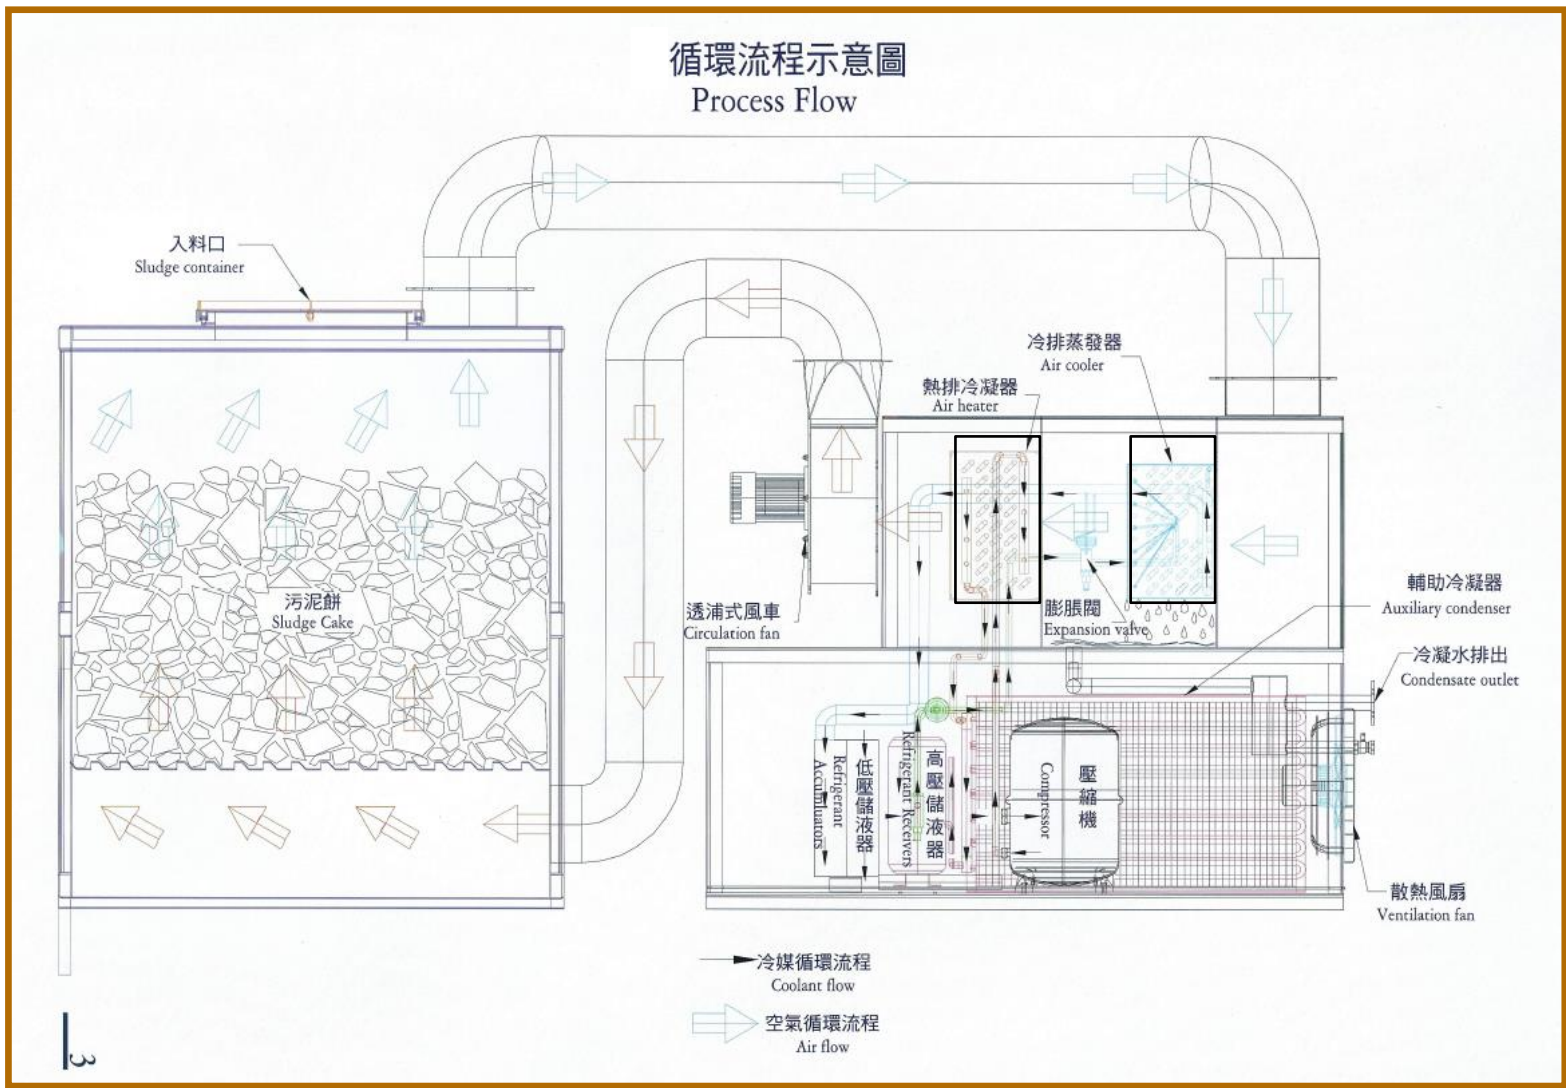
循環流程示意圖
Process Flow

入料口
Sludge container

冷排蒸發器
Air cooler

熱排冷凝器
Air heater

污泥餅
Sludge Cake

透浦式風車
Circulation fan

膨脹閥
Expansion valve

輔助冷凝器
Auxiliary condenser

冷凝水排出
Condensate outlet

低壓儲液器
Refrigerant Accumulators

高壓儲液器
Refrigerant Receivers

壓縮機
Compressor

散熱風扇
Ventilation fan

冷媒循環流程
Coolant flow

空氣循環流程
Air flow

3